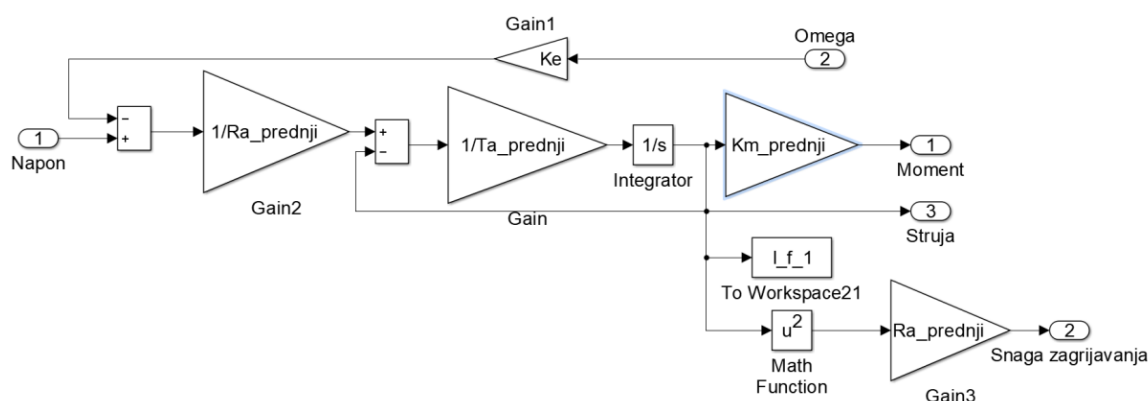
Gain1

Omega

Ke

2

1

Napon

1/Ra_prednji

Gain2

1/Ta_prednji

Gain

1/s

Integrator

Km_prednji

1

Moment

3

Struja

I_f_1

To Workspace21

$u^2$

Math Function

Ra_prednji

Gain3

2

Snaga zagrijavanja